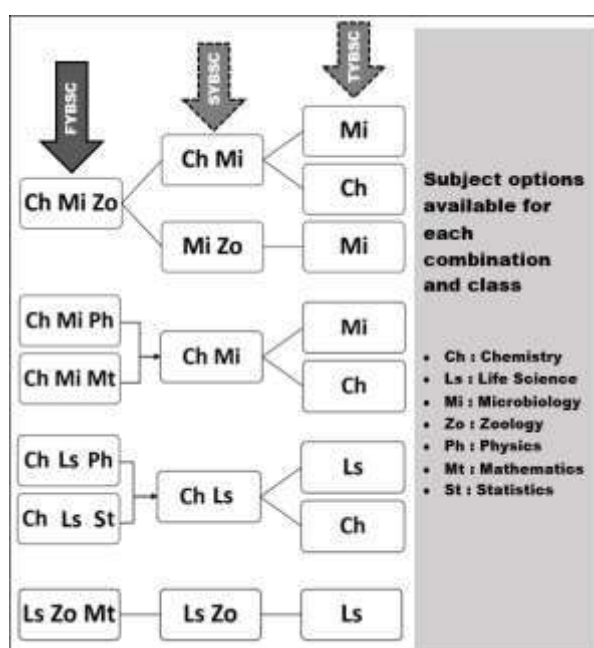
FYBSC

SYBSC

TYBSC

Ch Mi Zo

Ch Mi

Mi

Ch

Mi Zo

Mi

Ch Mi Ph

Ch Mi Mt

Ch Mi

Mi

Ch

Ch Ls Ph

Ch Ls St

Ch Ls

Ls

Ch

Ls Zo Mt

Ls Zo

Ls

Subject options available for each combination and class

- Ch : Chemistry
- Ls : Life Science
- Mi : Microbiology
- Zo : Zoology
- Ph : Physics
- Mt : Mathematics
- St : Statistics